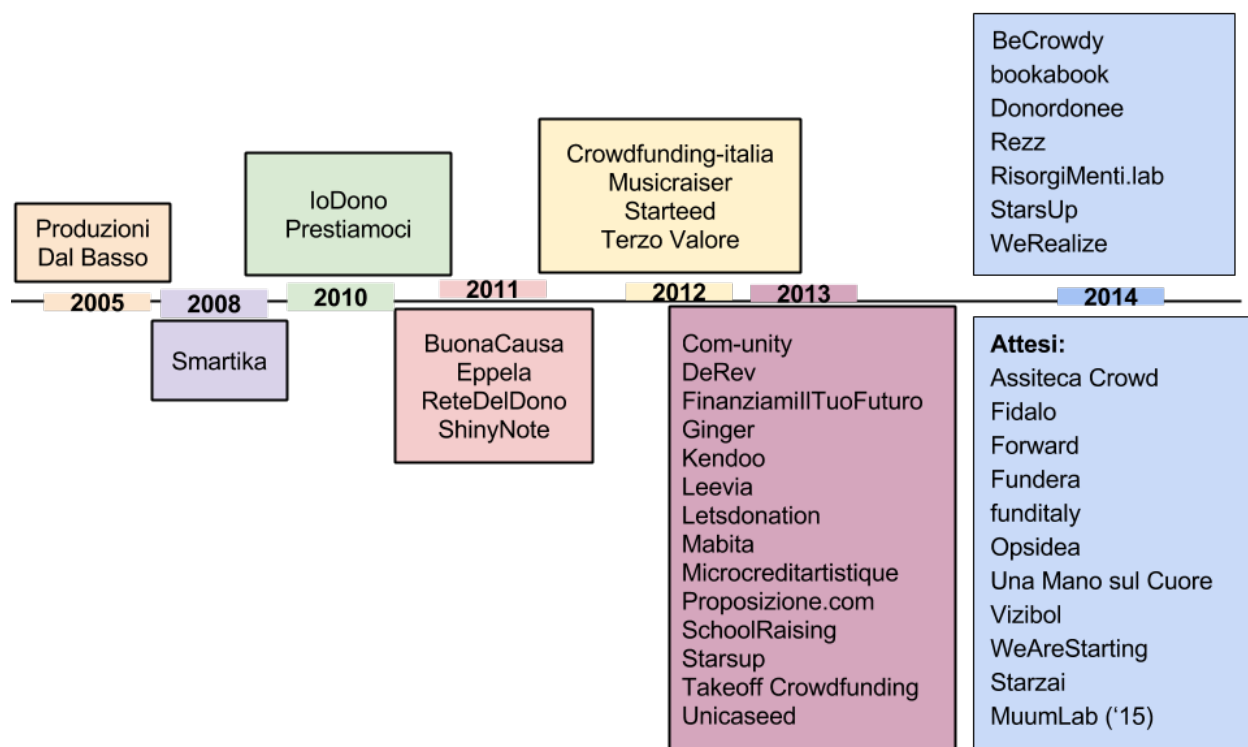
BeCrowdy
bookabook
Donordonee
Rezz
RisorgiMenti.lab
StarsUp
WeRealize

IoDono
Prestiamoci

Crowdfunding-italia
Musicraiser
Starteed
Terzo Valore

Produzioni
Dal Basso

2005

2008

2010

2011

2012

2013

2014

Smartika

BuonaCausa
Eppela
ReteDelDono
ShinyNote

Com-unity
DeRev
FinanziamiIlTuoFuturo
Ginger
Kendoo
Leevia
Letsdonation
Mabita
Microcreditartistique
Proposizione.com
SchoolRaising
Starsup
Takeoff Crowdfunding
Unicaseed

Attesi:
Assiteca Crowd
Fidalo
Forward
Fundera
funditaly
Opsidea
Una Mano sul Cuore
Vizibol
WeAreStarting
Starzai
MuumLab ('15)